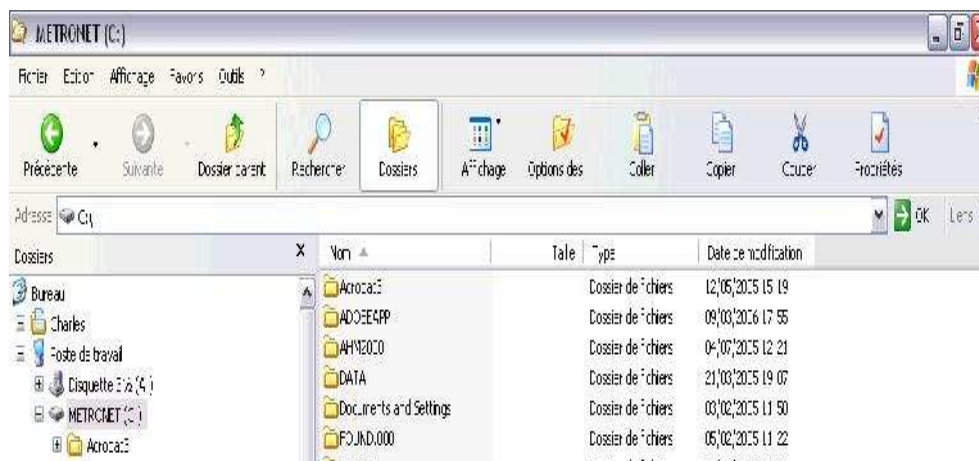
METRONET (C:)

Fichier Edition Affichage Favoris Outils ?

Précédente Suivante Dossier parent Rechercher Dossiers Affichage Options des Coller Copier Couper Propriétés

Adresse C:\ OK Liens

Dossiers X

Bureau
Charles
Poste de travail
Disquette 3½ (A:)
METRONET (C:)
Acrobat3

| Nom | Taille | Type | Date de modification |
|---|---|---|---|
| Acrobat3 | | Dossier de fichiers | 12/05/2005 15:19 |
| ADOBEAPP | | Dossier de fichiers | 09/03/2006 17:55 |
| AHM2000 | | Dossier de fichiers | 04/07/2005 12:21 |
| DATA | | Dossier de fichiers | 21/03/2005 19:07 |
| Documents and Settings | | Dossier de fichiers | 03/02/2005 11:50 |
| FOUND.000 | | Dossier de fichiers | 05/02/2005 11:22 |